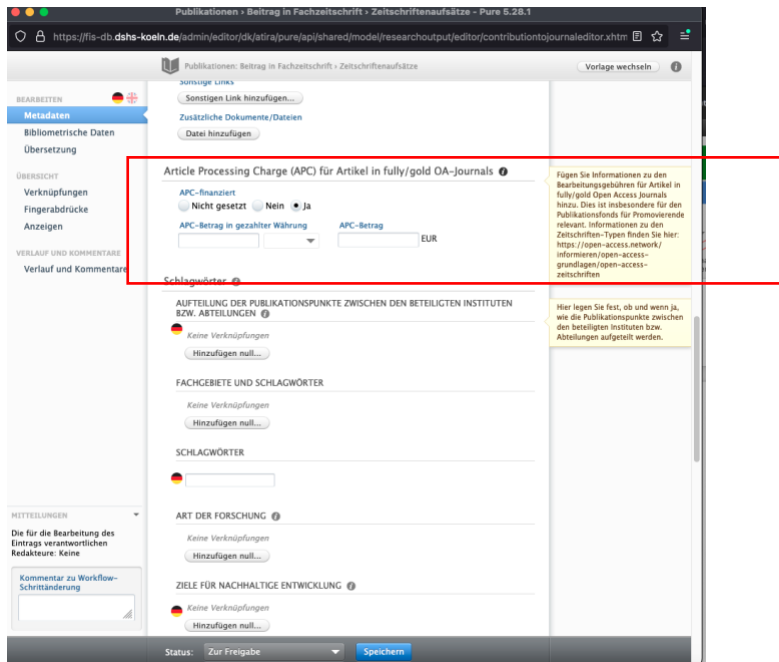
Publikationen › Beitrag in Fachzeitschrift › Zeitschriftenaufsätze - Pure 5.28.1

https://fis-db.dshs-koeln.de/admin/editor/dk/atira/pure/api/shared/model/researchoutput/editor/contributiontojournaleditor.xhtm

Publikationen: Beitrag in Fachzeitschrift › Zeitschriftenaufsätze

Vorlage wechseln

BEARBEITEN
Metadaten
Bibliometrische Daten
Übersetzung

ÜBERSICHT
Verknüpfungen
Fingerabdrücke
Anzeigen

VERLAUF UND KOMMENTARE
Verlauf und Kommentare

MITTEILUNGEN
Die für die Bearbeitung des Eintrags verantwortlichen Redakteure: Keine

Kommentar zu Workflow-Schrittänderung

Sonstige Links
Sonstigen Link hinzufügen...
Zusätzliche Dokumente/Dateien
Datei hinzufügen

Article Processing Charge (APC) für Artikel in fully/gold OA-Journals

APC-finanziert
Nicht gesetzt Nein Ja

APC-Betrag in gezahlter Währung
APC-Betrag
EUR

Fügen Sie Informationen zu den Bearbeitungsgebühren für Artikel in fully/gold Open Access Journals hinzu. Dies ist insbesondere für den Publikationsfonds für Promovierende relevant. Informationen zu den Zeitschriften-Typen finden Sie hier: https://open-access.network/informieren/open-access-grundlagen/open-access-zeitschriften

Schlagwörter

AUFTEILUNG DER PUBLIKATIONSPUNKTE ZWISCHEN DEN BETEILIGTEN INSTITUTEN BZW. ABTEILUNGEN
Keine Verknüpfungen
Hinzufügen null...

Hier legen Sie fest, ob und wenn ja, wie die Publikationspunkte zwischen den beteiligten Instituten bzw. Abteilungen aufgeteilt werden.

FACHGEBIETE UND SCHLAGWÖRTER
Keine Verknüpfungen
Hinzufügen null...

SCHLAGWÖRTER

ART DER FORSCHUNG
Keine Verknüpfungen
Hinzufügen null...

ZIELE FÜR NACHHALTIGE ENTWICKLUNG
Keine Verknüpfungen
Hinzufügen null...

Status: Zur Freigabe
Speichern